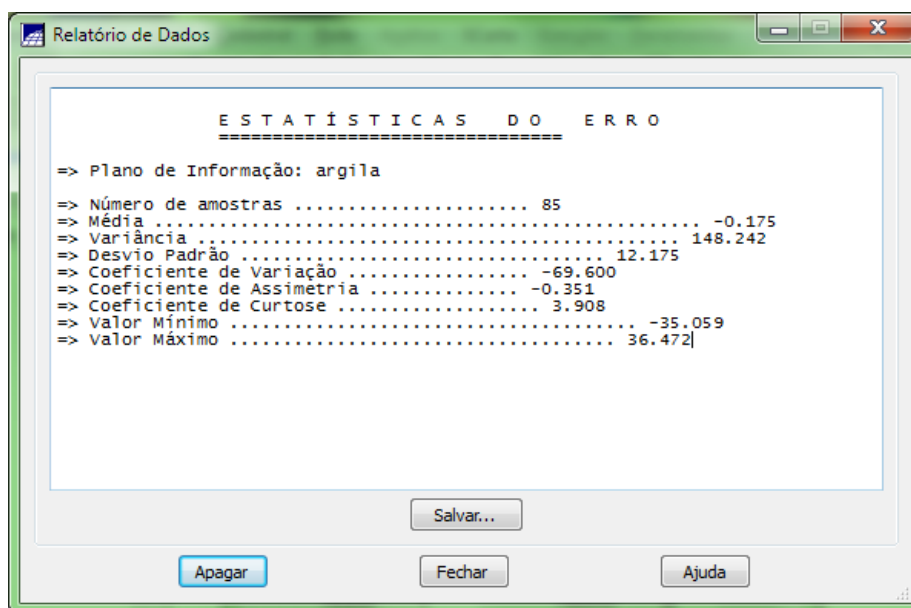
Relatório de Dados

E S T A T Í S T I C A S   D O   E R R O
================================

=> Plano de Informação: argila

=> Número de amostras ...................... 85
=> Média ................................................ -0.175
=> Variância ............................................ 148.242
=> Desvio Padrão ............................... 12.175
=> Coeficiente de Variação ................ -69.600
=> Coeficiente de Assimetria .............. -0.351
=> Coeficiente de Curtose .................. 3.908
=> Valor Mínimo ..................................... -35.059
=> Valor Máximo .................................... 36.472

Salvar...

Apagar

Fechar

Ajuda